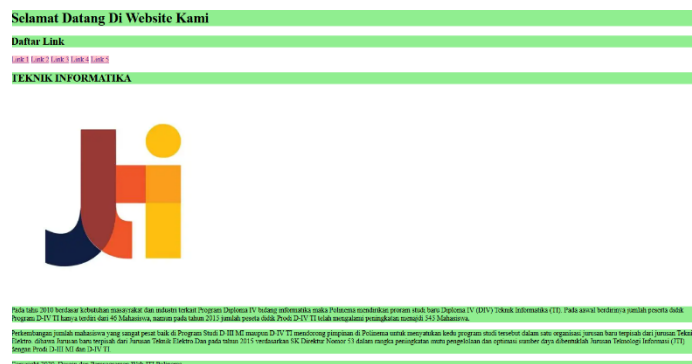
Selamat Datang Di Website Kami

Daftar Link

Link 1 Link 2 Link 3 Link 4 Link 5

TEKNIK INFORMATIKA

Pada tahu 2010 berdasar kebutuhan masyarakat dan industri terkait Program Diploma IV bidang informatika maka Polinema mendirikan program studi baru Diploma IV (DIV) Teknik Informatika (TI). Pada awal berdirinya jumlah peserta didik Program D-IV TI hanya terdiri dari 40 Mahasiswa, namun pada tahun 2015 jumlah peserta didik Prodi D-IV TI telah mengalami peningkatan menjadi 343 Mahasiswa.

Perkembangan jumlah mahasiswa yang sangat pesat baik di Program Studi D-III MI maupun D-IV TI mendorong pimpinan di Polinema untuk menyatukan kedu program studi tersebut dalam satu organisasi jurusan baru terpisah dari jurusan Teknik Elektro. dibawa Jurusan baru terpisah dari Jurusan Teknik Elektro Dan pada tahun 2015 berdasarkan SK Direktur Nomor 53 dalam rangka peningkatan mutu pengelolaan dan optimasi sumber daya dibentuklah Jurusan Teknologi Informasi (JTI) dengan Prodi D-III MI dan D-IV TI.

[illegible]